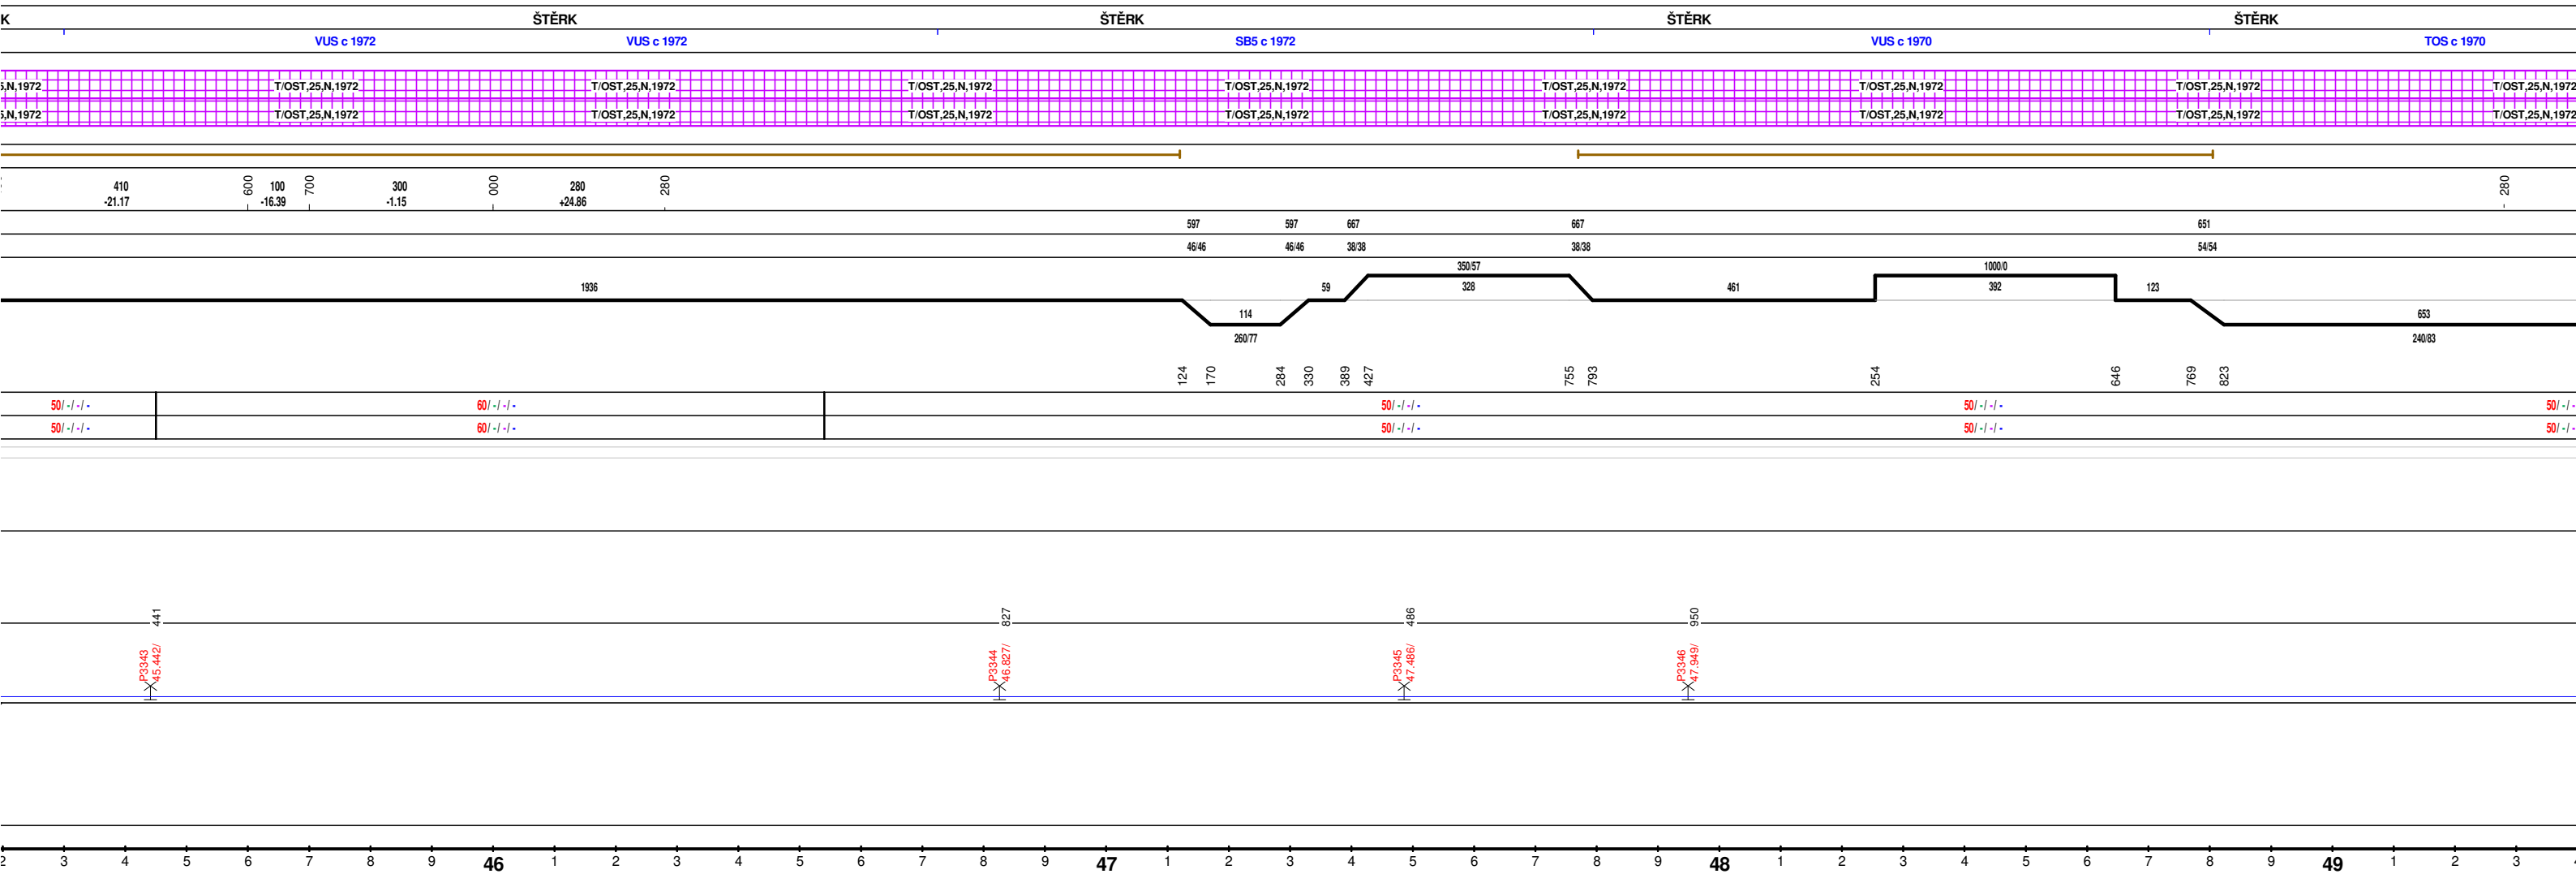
K ŠTĚRK ŠTĚRK ŠTĚRK ŠTĚRK

VUS c 1972 VUS c 1972 SB5 c 1972 VUS c 1970 TOS c 1970

,N,1972 T/OST,25,N,1972 T/OST,25,N,1972 T/OST,25,N,1972 T/OST,25,N,1972 T/OST,25,N,1972 T/OST,25,N,1972 T/OST,25,N,1972 T/OST,25,N,1972

,N,1972 T/OST,25,N,1972 T/OST,25,N,1972 T/OST,25,N,1972 T/OST,25,N,1972 T/OST,25,N,1972 T/OST,25,N,1972 T/OST,25,N,1972 T/OST,25,N,1972

410
-21.17
600
100
-16.39
700
300
-1.15
000
280
+24.86
280
280

597 597 667 667 651

46/46 46/46 38/38 38/38 54/54

1936
114
260/77
59
350/57
328
461
1000/0
392
123
653
240/83

124 170 284 330 389 427 755 793 254 646 769 823

50/ -/ -/ - 60/ -/ -/ - 50/ -/ -/ - 50/ -/ -/ - 50/ -/ -/ -

50/ -/ -/ - 60/ -/ -/ - 50/ -/ -/ - 50/ -/ -/ - 50/ -/ -/ -

441 827 486 950

P3343
45.442/
P3344
46.827/
P3345
47.486/
P3346
47.949/

2 3 4 5 6 7 8 9 46 1 2 3 4 5 6 7 8 9 47 1 2 3 4 5 6 7 8 9 48 1 2 3 4 5 6 7 8 9 49 1 2 3